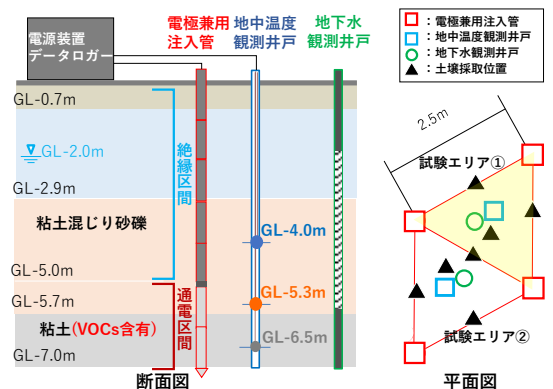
電源装置
データロガー

電極兼用
注入管

地中温度
観測井戸

地下水
観測井戸

GL-0.7m
GL-2.0m
GL-2.9m
絶縁区間
粘土混じり砂礫
GL-4.0m
GL-5.0m
GL-5.7m
GL-5.3m
通電区間
粘土(VOCs含有)
GL-6.5m
GL-7.0m
断面図

□：電極兼用注入管
□：地中温度観測井戸
○：地下水観測井戸
▲：土壌採取位置

2.5m
試験エリア①
試験エリア②
平面図